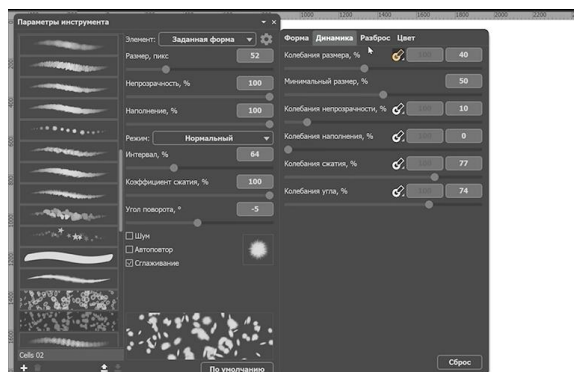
Параметры инструмента

1000 1200 1400 1600 1800 2000 2200

Элемент: Заданная форма

Размер, пикс 52

Непрозрачность, % 100

Наполнение, % 100

Режим: Нормальный

Интервал, % 64

Коэффициент сжатия, % 100

Угол поворота, ° -5

Шум

Автоповтор

Сглаживание

Cells 02

По умолчанию

Форма Динамика Разброс Цвет

Колебания размера, % 40

Минимальный размер, % 50

Колебания непрозрачности, % 10

Колебания наполнения, % 0

Колебания сжатия, % 77

Колебания угла, % 74

Сброс